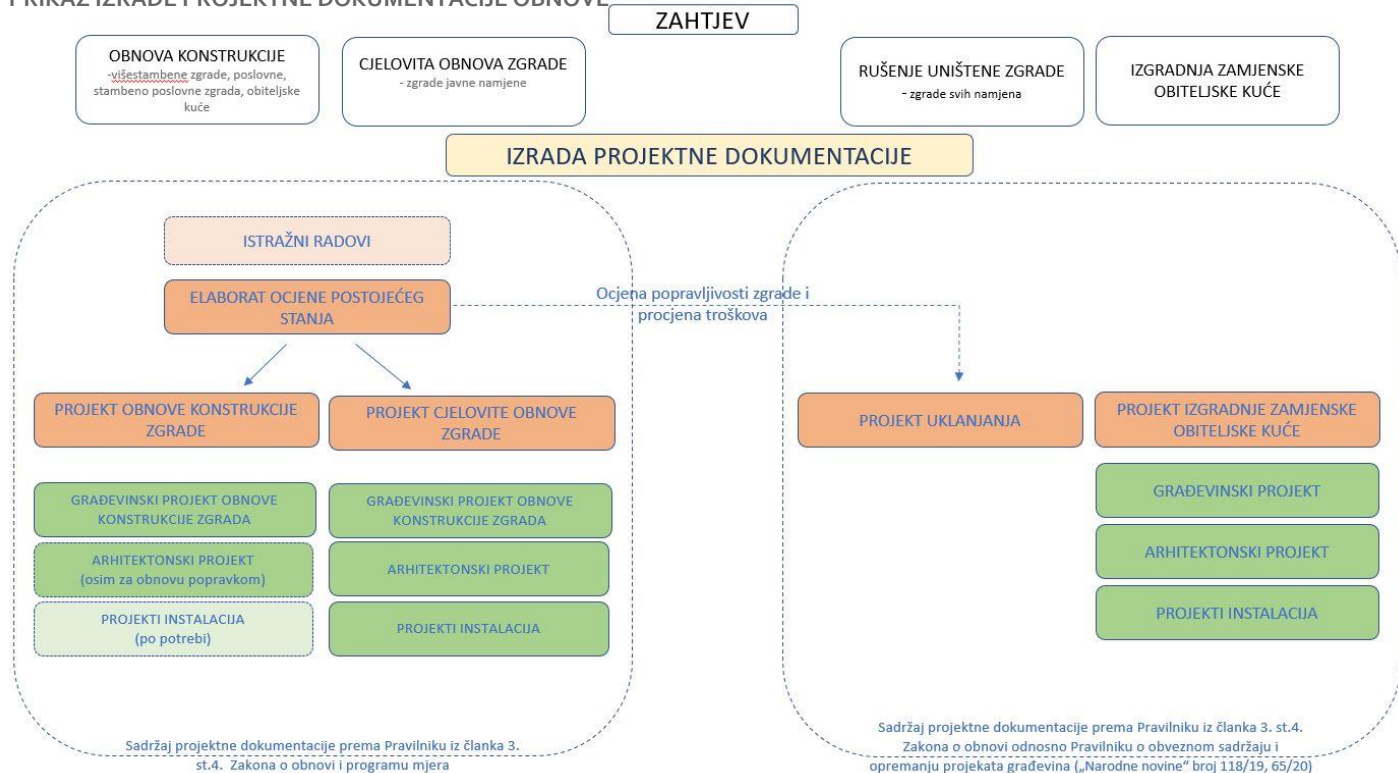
PRIKAZ IZRADE PROJEKTNE DOKUMENTACIJE OBNOVE

ZAHTJEV

OBNOVA KONSTRUKCIJE
-višestambene zgrade, poslovne, stambeno poslovne zgrada, obiteljske kuće

CJELOVITA OBNOVA ZGRADE
- zgrade javne namjene

RUŠENJE UNIŠTENE ZGRADE
- zgrade svih namjena

IZGRADNJA ZAMJENSKE OBITELJSKE KUĆE

IZRADA PROJEKTNE DOKUMENTACIJE

ISTRAŽNI RADOVI

ELABORAT OCJENE POSTOJEĆEG STANJA

Ocjena popravljivosti zgrade i procjena troškova

PROJEKT OBNOVE KONSTRUKCIJE ZGRADE

PROJEKT CJELOVITE OBNOVE ZGRADE

GRAĐEVINSKI PROJEKT OBNOVE KONSTRUKCIJE ZGRADA

ARHITEKTONSKI PROJEKT
(osim za obnovu popravkom)

PROJEKTI INSTALACIJA
(po potrebi)

GRAĐEVINSKI PROJEKT OBNOVE KONSTRUKCIJE ZGRADA

ARHITEKTONSKI PROJEKT

PROJEKTI INSTALACIJA

PROJEKT UKLANJANJA

PROJEKT IZGRADNJE ZAMJENSKE OBITELJSKE KUĆE

GRAĐEVINSKI PROJEKT

ARHITEKTONSKI PROJEKT

PROJEKTI INSTALACIJA

Sadržaj projektne dokumentacije prema Pravilniku iz članka 3. st.4. Zakona o obnovi i programu mjera

Sadržaj projektne dokumentacije prema Pravilniku iz članka 3. st.4. Zakona o obnovi odnosno Pravilniku o obveznom sadržaju i opremanju projekata građevina („Narodne novine" broj 118/19, 65/20)